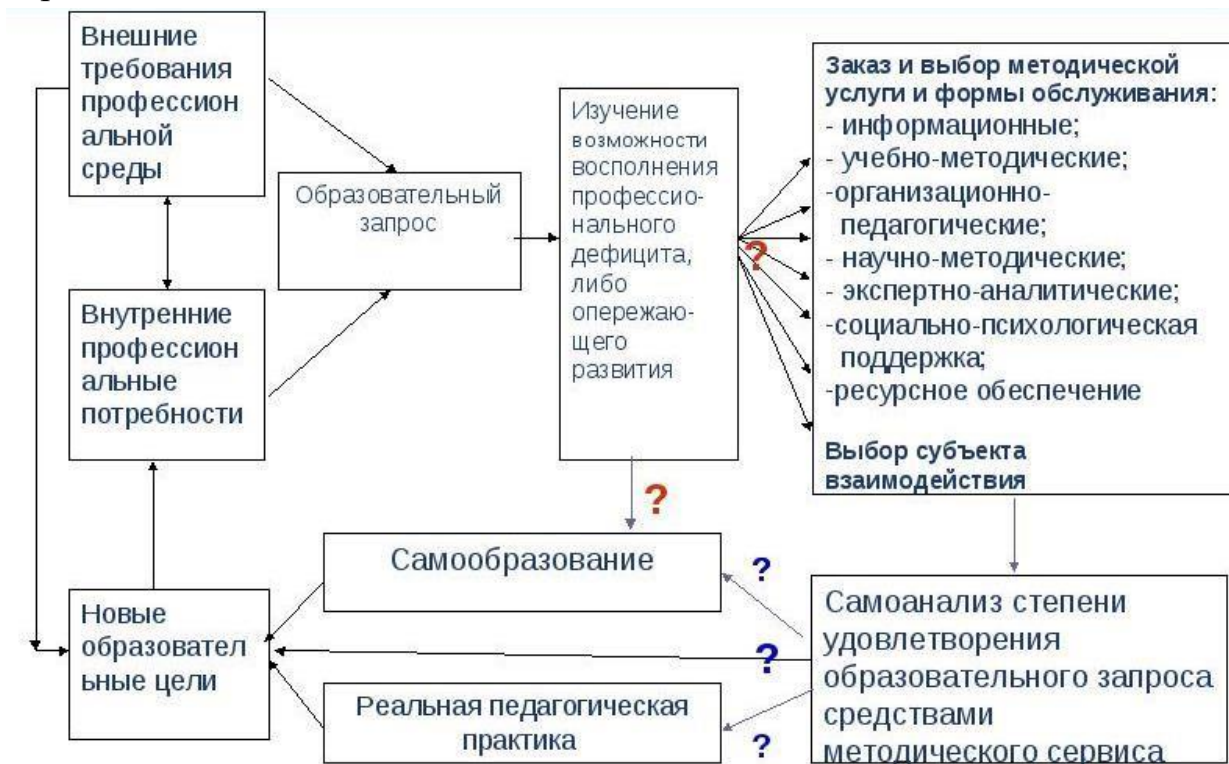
Внешние требования профессион альной среды

Внутренние профессион альные потребности

Образовательный запрос

Изучение возможности восполнения профессионального дефицита, либо опережающего развития

?

Заказ и выбор методической услуги и формы обслуживания:
- информационные;
- учебно-методические;
-организационно-педагогические;
- научно-методические;
- экспертно-аналитические;
-социально-психологическая поддержка;
-ресурсное обеспечение

Выбор субъекта взаимодействия

?

Самообразование

?

Новые образовател ьные цели

?

Самоанализ степени удовлетворения образовательного запроса средствами методического сервиса

Реальная педагогическая практика

?